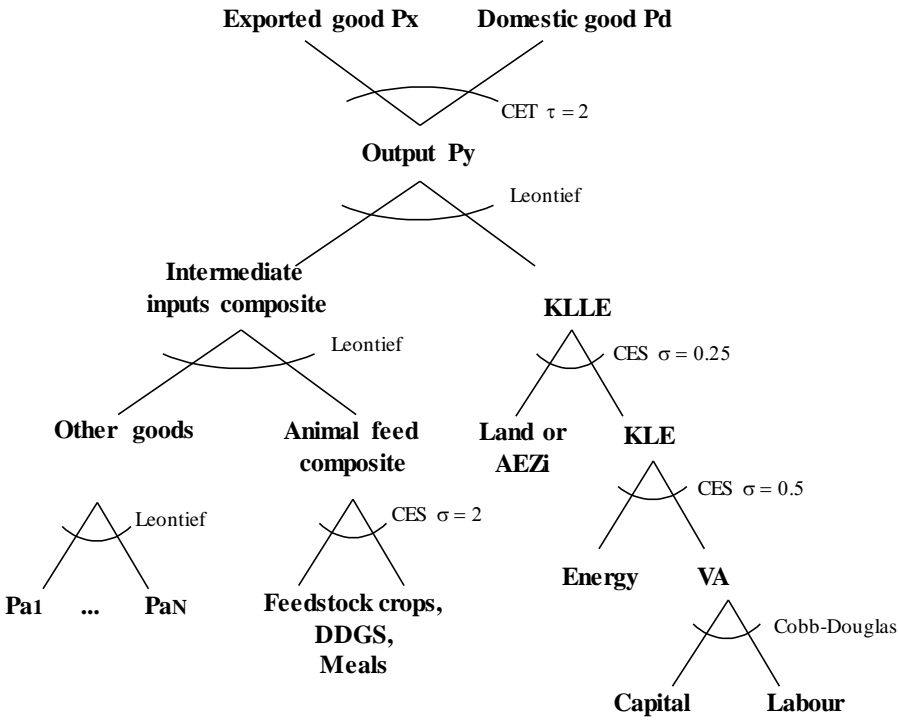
Exported good Px

Domestic good Pd

CET $\tau = 2$

Output Py

Leontief

Intermediate inputs composite

KLLE

Leontief

CES $\sigma = 0.25$

Other goods

Animal feed composite

Land or AEZi

KLE

Leontief

CES $\sigma = 2$

CES $\sigma = 0.5$

Pa1 ... PaN

Feedstock crops, DDGS, Meals

Energy

VA

Cobb-Douglas

Capital

Labour